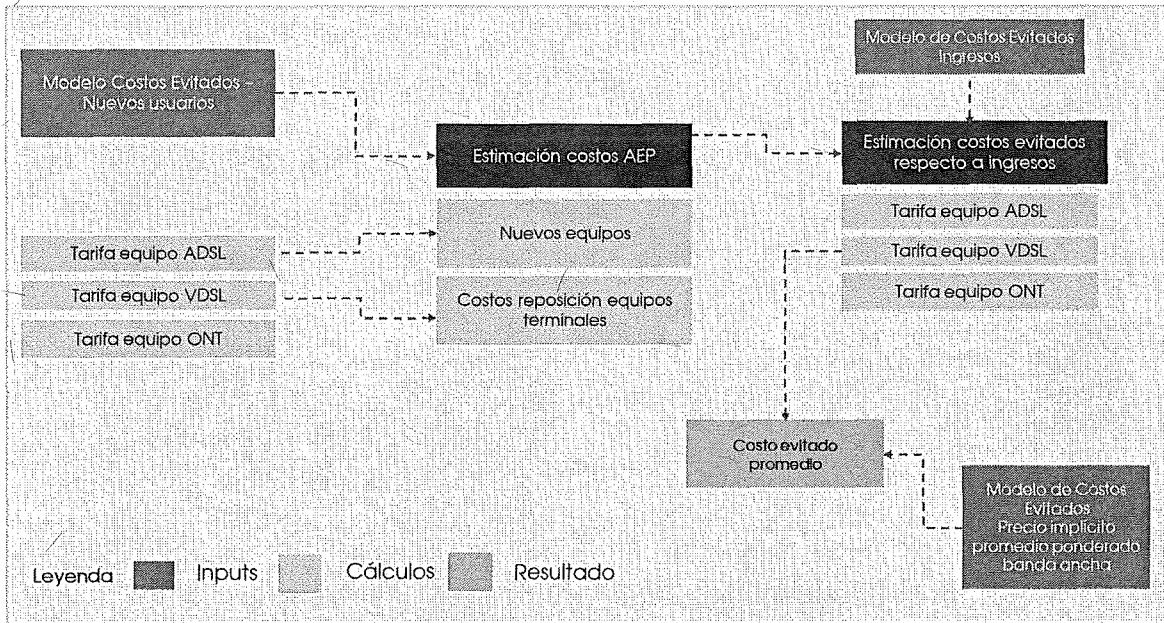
Modelo Costos Evitados – Nuevos usuarios

Estimación costos AEP

Modelo de Costos Evitados Ingresos

Estimación costos evitados respecto a ingresos

Tarifa equipo ADSL

Tarifa equipo VDSL

Tarifa equipo ONT

Nuevos equipos

Costos reposición equipos terminales

Tarifa equipo ADSL

Tarifa equipo VDSL

Tarifa equipo ONT

Costo evitado promedio

Modelo de Costos Evitados Precio implícito promedio ponderado banda ancha

Leyenda Inputs Cálculos Resultado